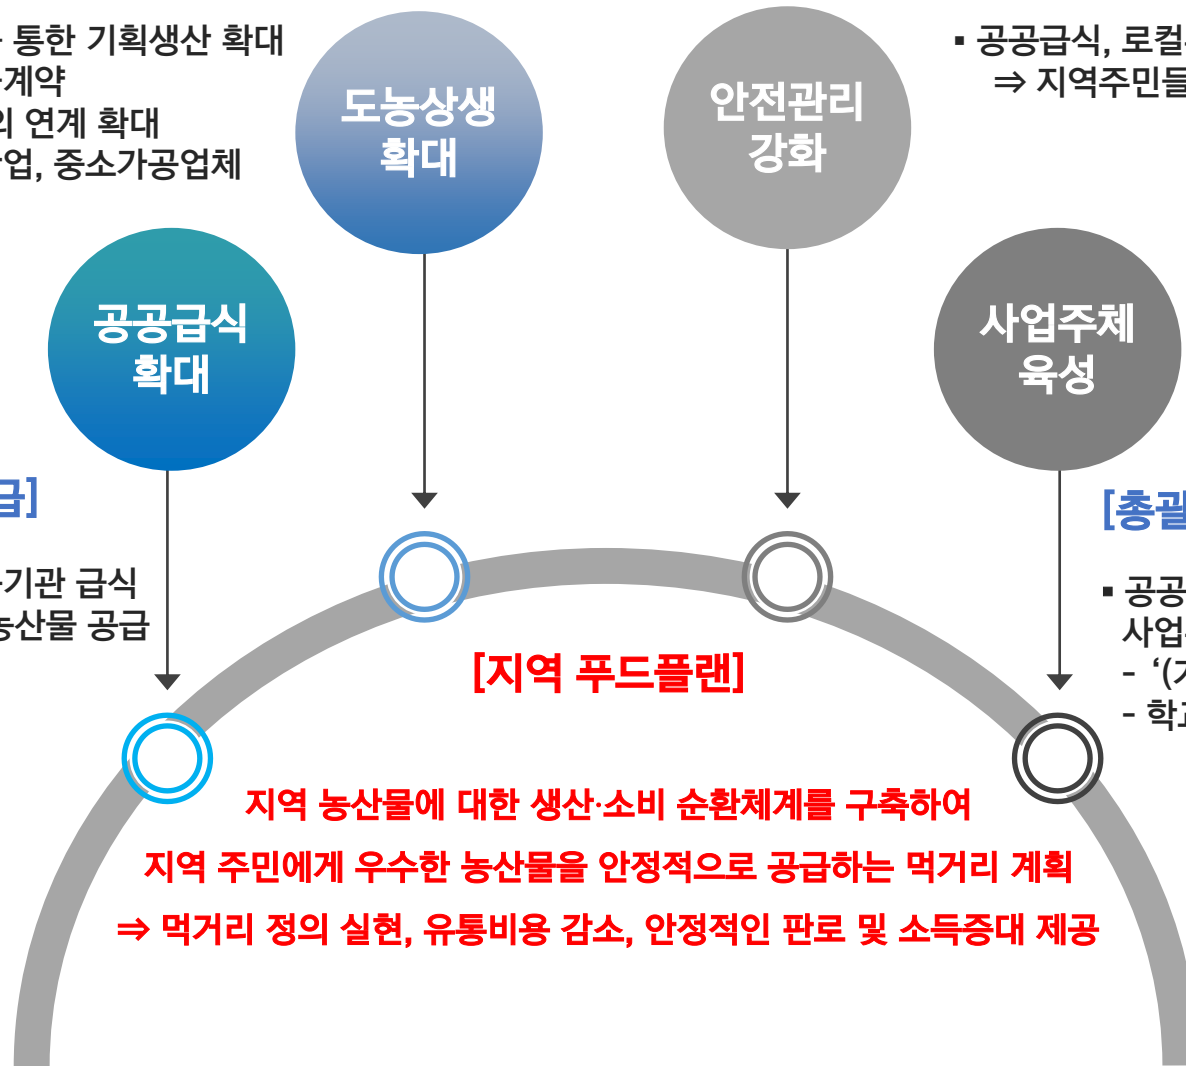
- 통한 기획생산 확대
·계약
의 연계 확대
-업, 중소가공업체

도농상생 확대

안전관리 강화

▪ 공공급식, 로컬
⇒ 지역주민들

공공급식 확대

사업주체 육성

급]

-기관 급식
농산물 공급

[총괄

▪ 공공
사업
- '(
- 학

[지역 푸드플랜]

지역 농산물에 대한 생산·소비 순환체계를 구축하여
지역 주민에게 우수한 농산물을 안정적으로 공급하는 먹거리 계획
⇒ 먹거리 정의 실현, 유통비용 감소, 안정적인 판로 및 소득증대 제공